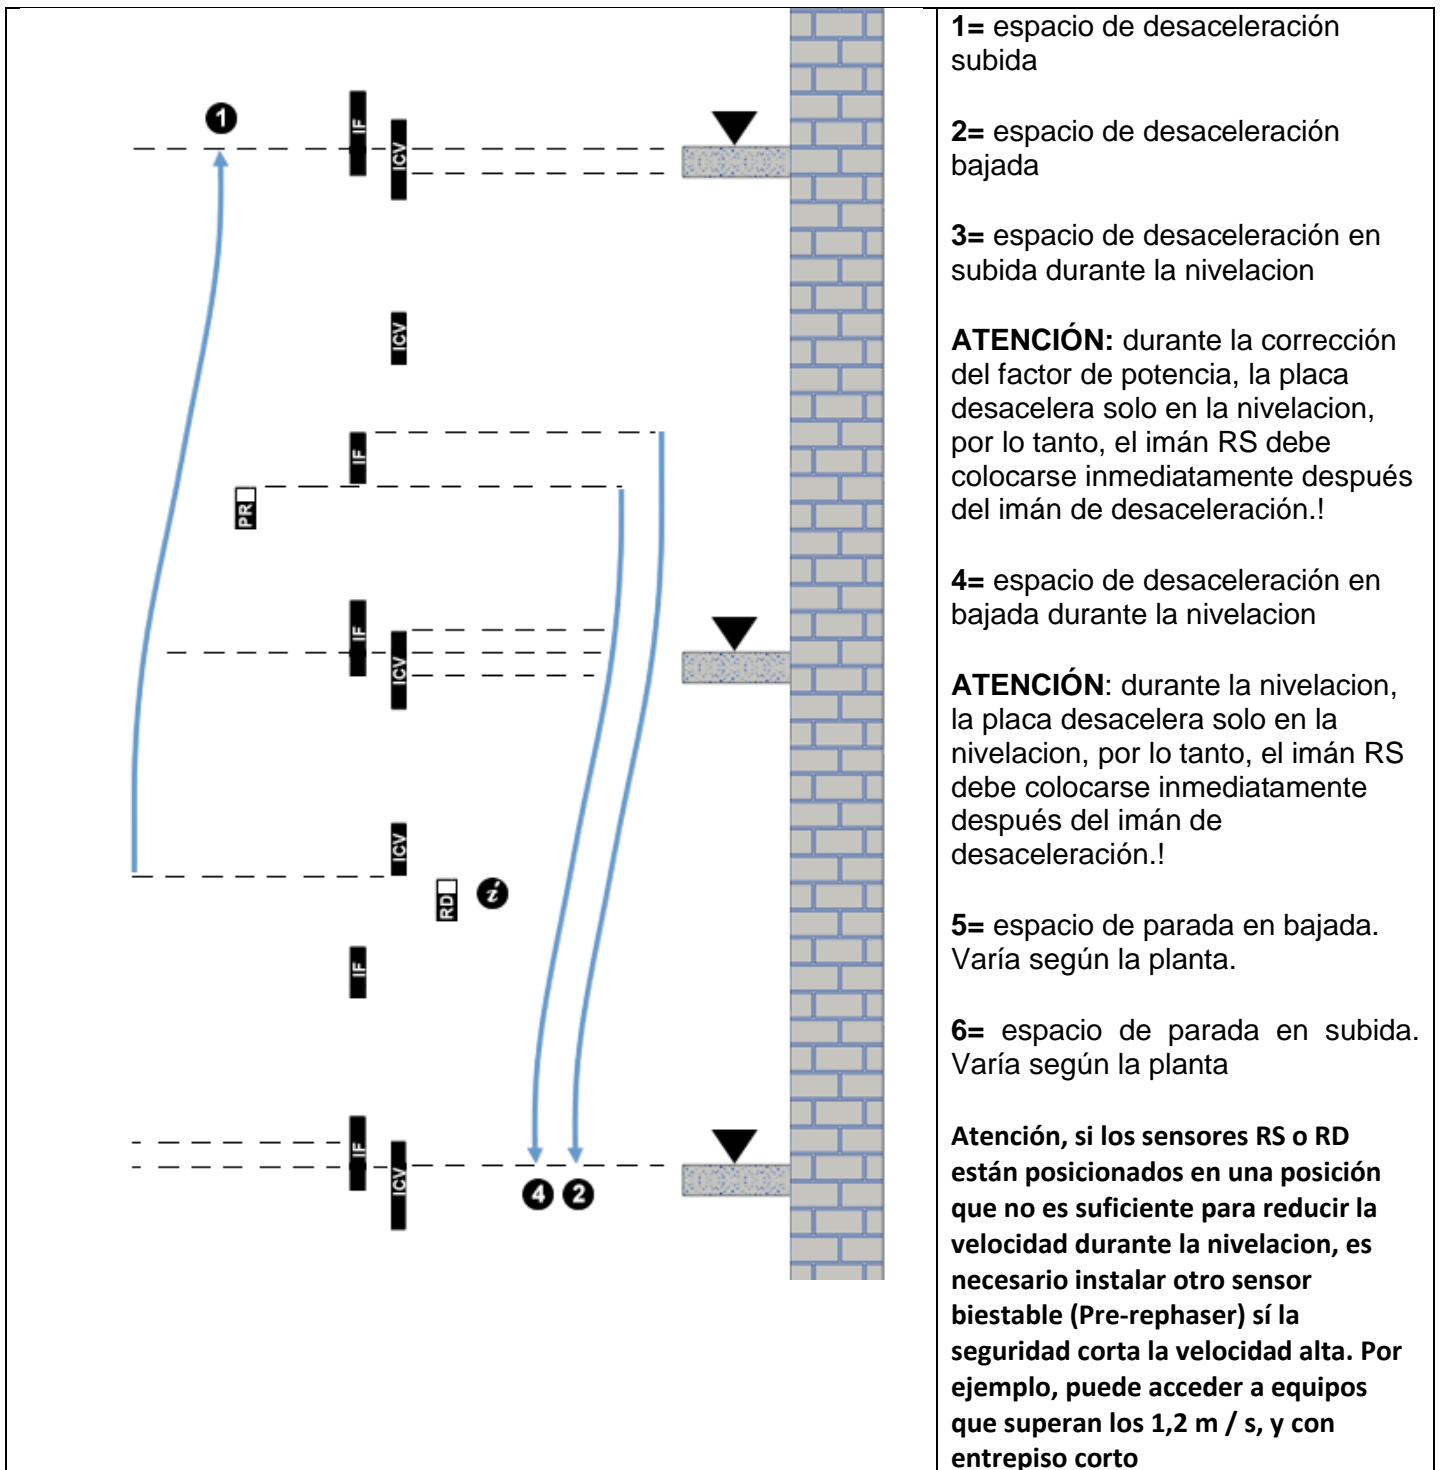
| 1 IF ICV ICV IF PR IF ICV ICV RD i IF IF ICV 4 2 | **1=** espacio de desaceleración subida<br><br>**2=** espacio de desaceleración bajada<br><br>**3=** espacio de desaceleración en subida durante la nivelacion<br><br>**ATENCIÓN:** durante la corrección del factor de potencia, la placa desacelera solo en la nivelacion, por lo tanto, el imán RS debe colocarse inmediatamente después del imán de desaceleración.!<br><br>**4=** espacio de desaceleración en bajada durante la nivelacion<br><br>**ATENCIÓN**: durante la nivelacion, la placa desacelera solo en la nivelacion, por lo tanto, el imán RS debe colocarse inmediatamente después del imán de desaceleración.!<br><br>**5=** espacio de parada en bajada. Varía según la planta.<br><br>**6=** espacio de parada en subida. Varía según la planta<br><br>**Atención, si los sensores RS o RD están posicionados en una posición que no es suficiente para reducir la velocidad durante la nivelacion, es necesario instalar otro sensor biestable (Pre-rephaser) sí la seguridad corta la velocidad alta. Por ejemplo, puede acceder a equipos que superan los 1,2 m / s, y con entrepiso corto** |
|---|---|